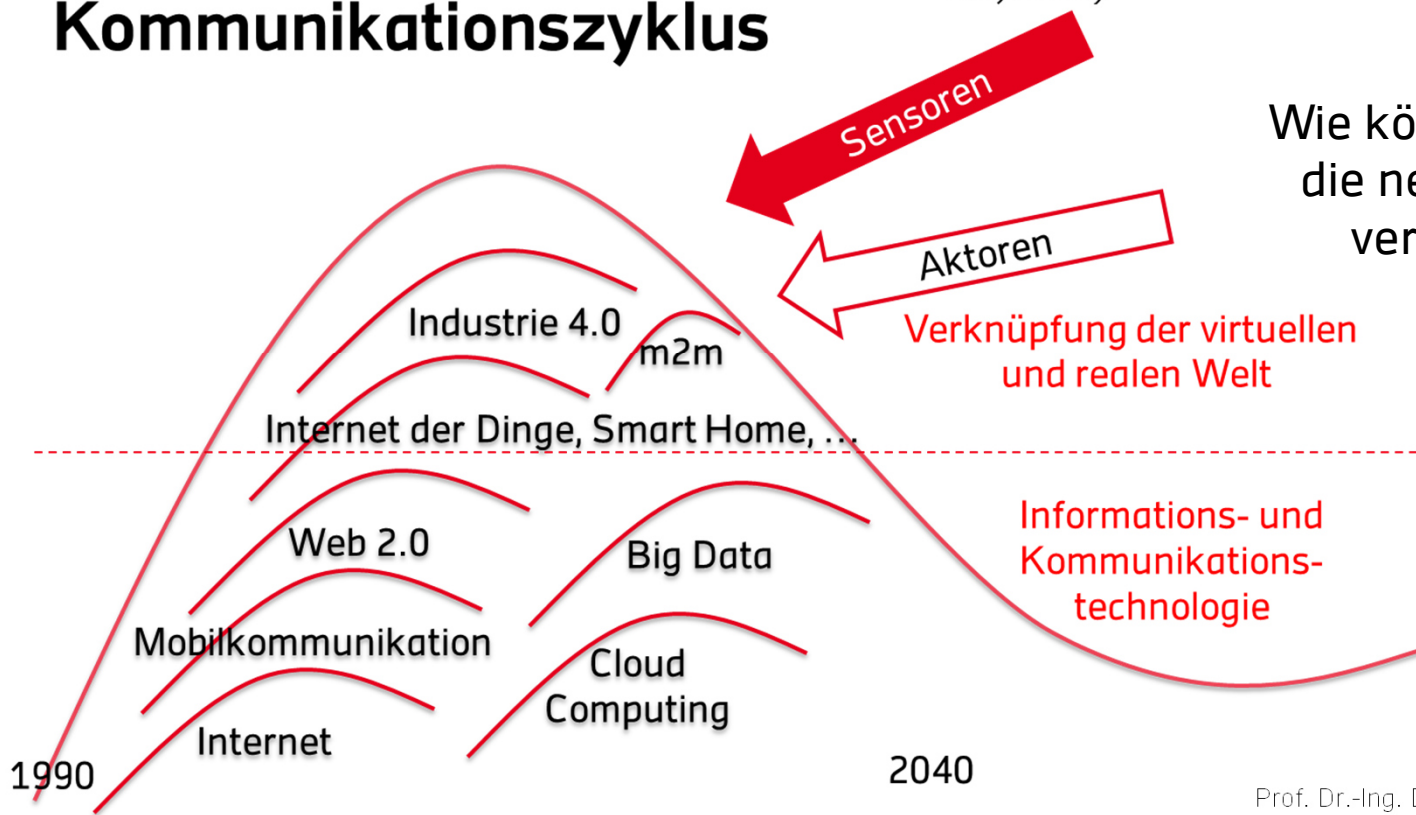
Kommunikationszyklus

Sensoren

Aktoren

Wie kö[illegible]
die ne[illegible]
ver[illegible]

Verknüpfung der virtuellen und realen Welt

Industrie 4.0

m2m

Internet der Dinge, Smart Home, ...

Informations- und Kommunikationstechnologie

Web 2.0

Big Data

Mobilkommunikation

Cloud Computing

Internet

1990

2040

Prof. Dr.-Ing. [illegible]